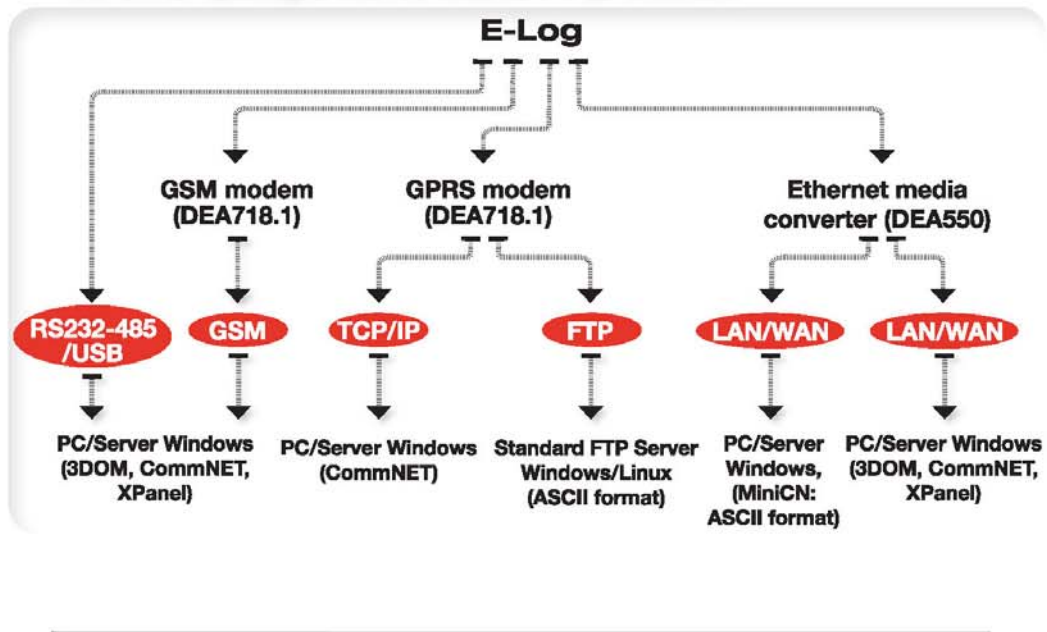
E-Log

GSM modem (DEA718.1)

GPRS modem (DEA718.1)

Ethernet media converter (DEA550)

RS232-485 /USB

GSM

TCP/IP

FTP

LAN/WAN

LAN/WAN

PC/Server Windows (3DOM, CommNET, XPanel)

PC/Server Windows (CommNET)

Standard FTP Server Windows/Linux (ASCII format)

PC/Server Windows, (MiniCN: ASCII format)

PC/Server Windows (3DOM, CommNET, XPanel)